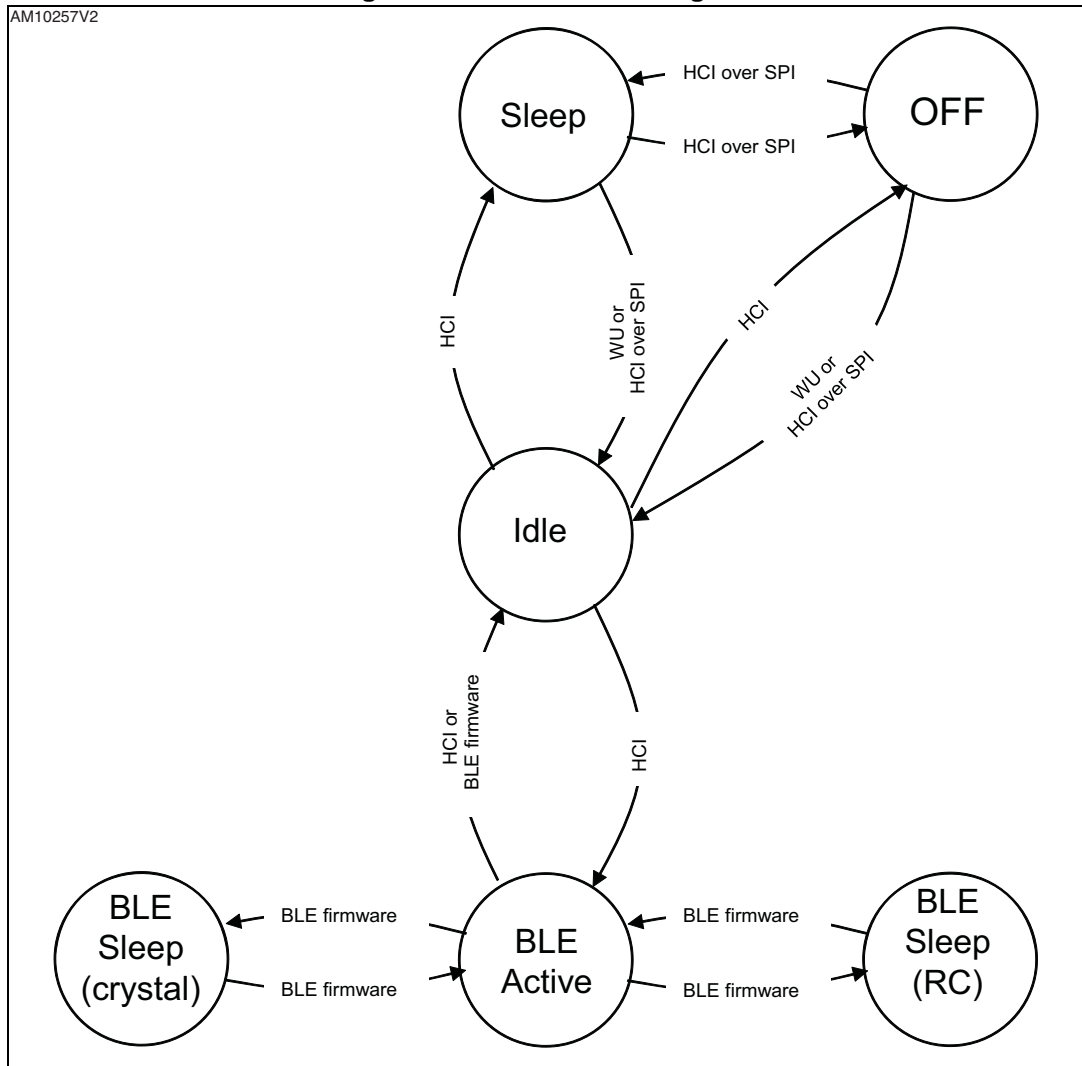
AM10257V2

Sleep

HCI over SPI

HCI over SPI

OFF

HCI

WU or HCI over SPI

HCI

WU or HCI over SPI

Idle

HCI or BLE firmware

HCI

BLE Sleep (crystal)

BLE firmware

BLE firmware

BLE Active

BLE firmware

BLE firmware

BLE Sleep (RC)